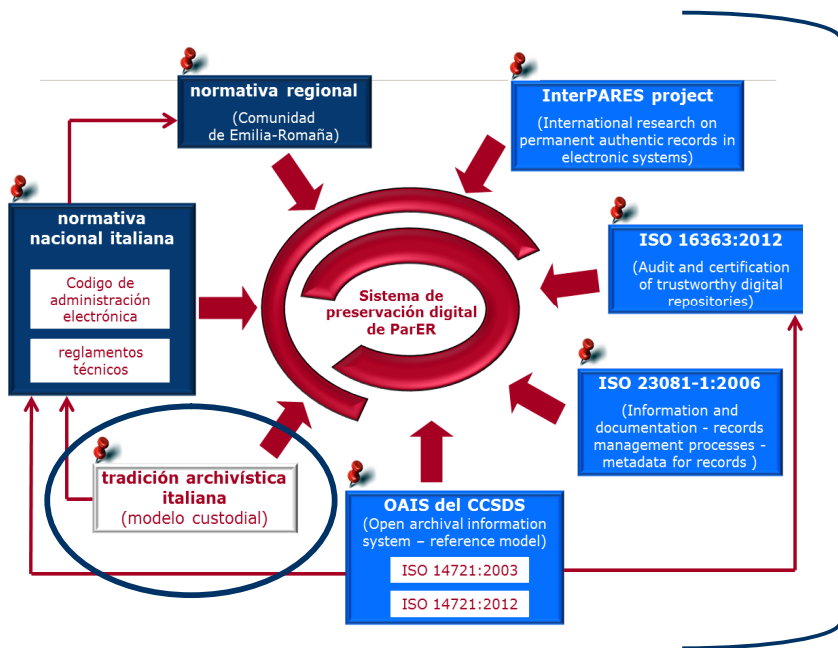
normativa regional
(Comunidad de Emilia-Romaña)

InterPARES project
(International research on permanent authentic records in electronic systems)

normativa nacional italiana
Codigo de administración electrónica
reglamentos técnicos

ISO 16363:2012
(Audit and certification of trustworthy digital repositories)

Sistema de preservación digital de ParER

ISO 23081-1:2006
(Information and documentation - records management processes - metadata for records )

tradición archivística italiana
(modelo custodial)

OAIS del CCSDS
(Open archival information system – reference model)
ISO 14721:2003
ISO 14721:2012